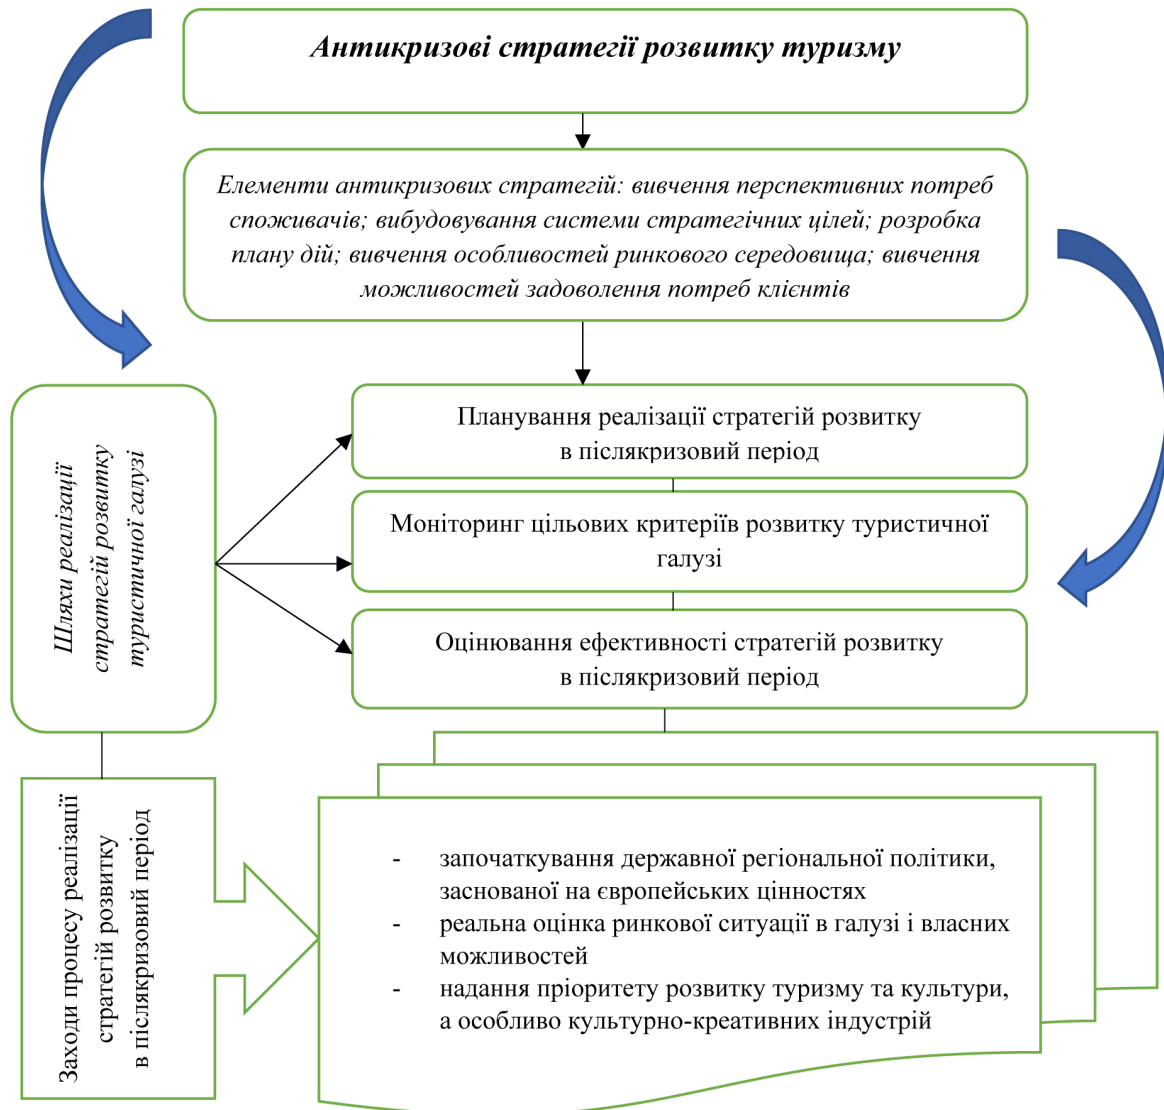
Антикризові стратегії розвитку туризму

Елементи антикризових стратегій: вивчення перспективних потреб споживачів; вибудовування системи стратегічних цілей; розробка плану дій; вивчення особливостей ринкового середовища; вивчення можливостей задоволення потреб клієнтів

Шляхи реалізації стратегій розвитку туристичної галузі

Планування реалізації стратегій розвитку в післякризовий період

Моніторинг цільових критеріїв розвитку туристичної галузі

Оцінювання ефективності стратегій розвитку в післякризовий період

Заходи процесу реалізації стратегій розвитку в післякризовий період

- започаткування державної регіональної політики, заснованої на європейських цінностях
- реальна оцінка ринкової ситуації в галузі і власних можливостей
- надання пріоритету розвитку туризму та культури, а особливо культурно-креативних індустрій